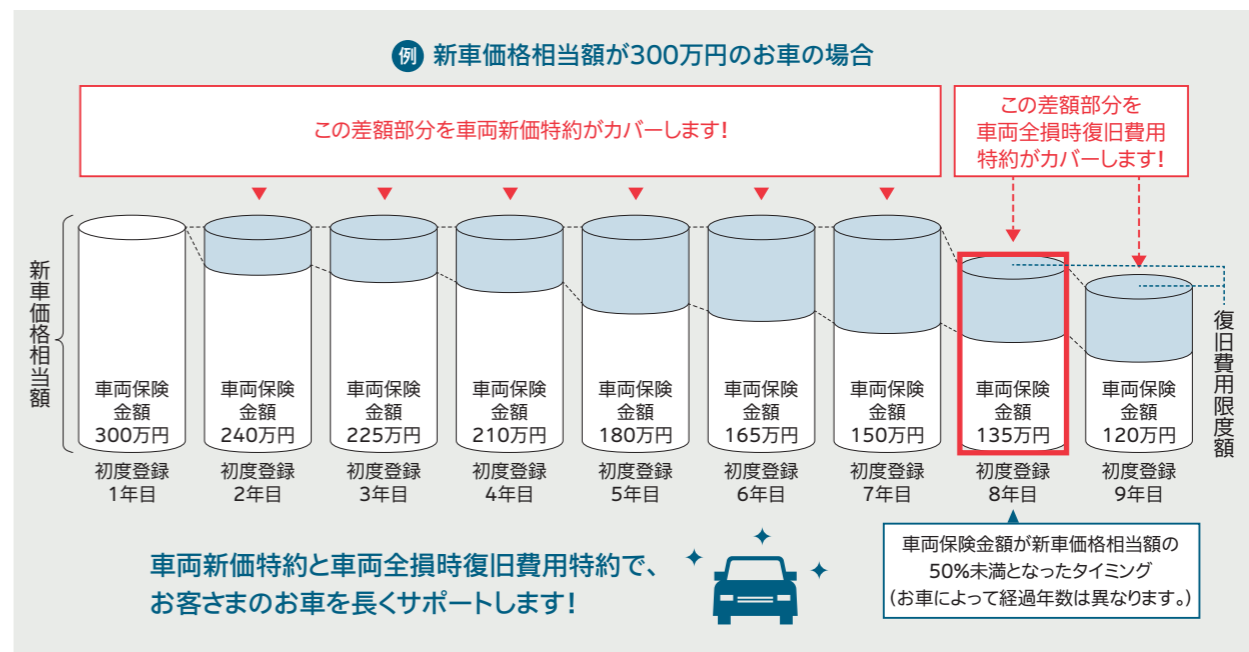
例 新車価格相当額が300万円のお車の場合

この差額部分を車両新価特約がカバーします!

この差額部分を車両全損時復旧費用特約がカバーします!

新車価格相当額

車両保険金額 300万円
初度登録 1年目

車両保険金額 240万円
初度登録 2年目

車両保険金額 225万円
初度登録 3年目

車両保険金額 210万円
初度登録 4年目

車両保険金額 180万円
初度登録 5年目

車両保険金額 165万円
初度登録 6年目

車両保険金額 150万円
初度登録 7年目

車両保険金額 135万円
初度登録 8年目

車両保険金額 120万円
初度登録 9年目

復旧費用限度額

車両保険金額が新車価格相当額の50%未満となったタイミング
(お車によって経過年数は異なります。)

車両新価特約と車両全損時復旧費用特約で、お客さまのお車を長くサポートします!